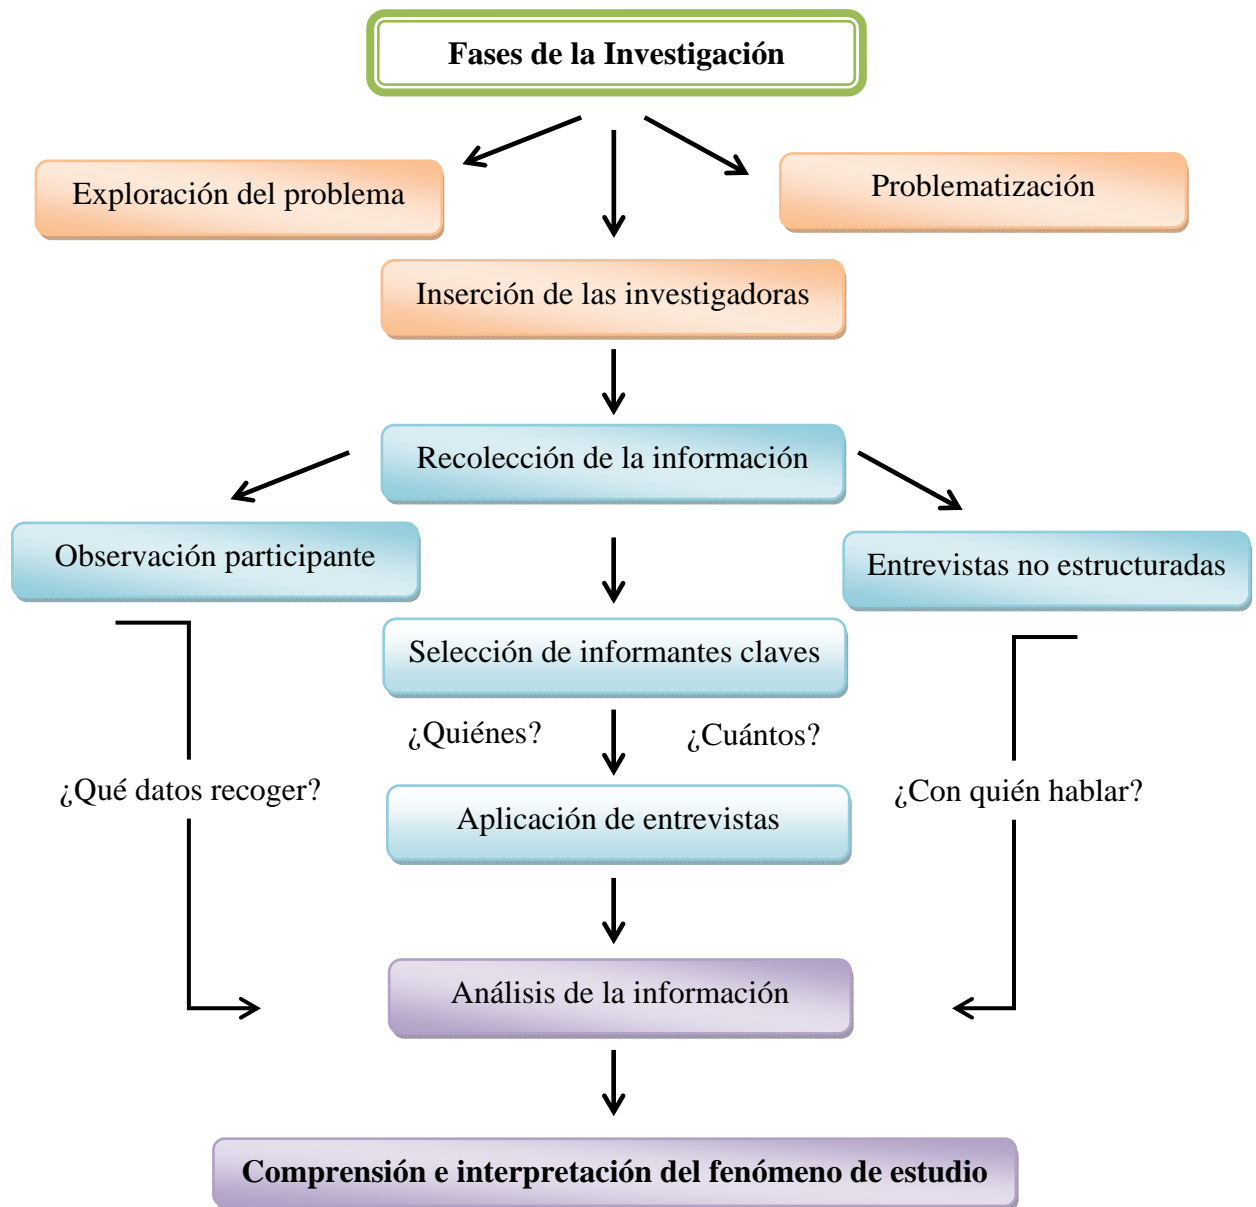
Fases de la Investigación

Exploración del problema

Problematización

Inserción de las investigadoras

Recolección de la información

Observación participante

Entrevistas no estructuradas

Selección de informantes claves

¿Quiénes?

¿Cuántos?

¿Qué datos recoger?

Aplicación de entrevistas

¿Con quién hablar?

Análisis de la información

Comprensión e interpretación del fenómeno de estudio